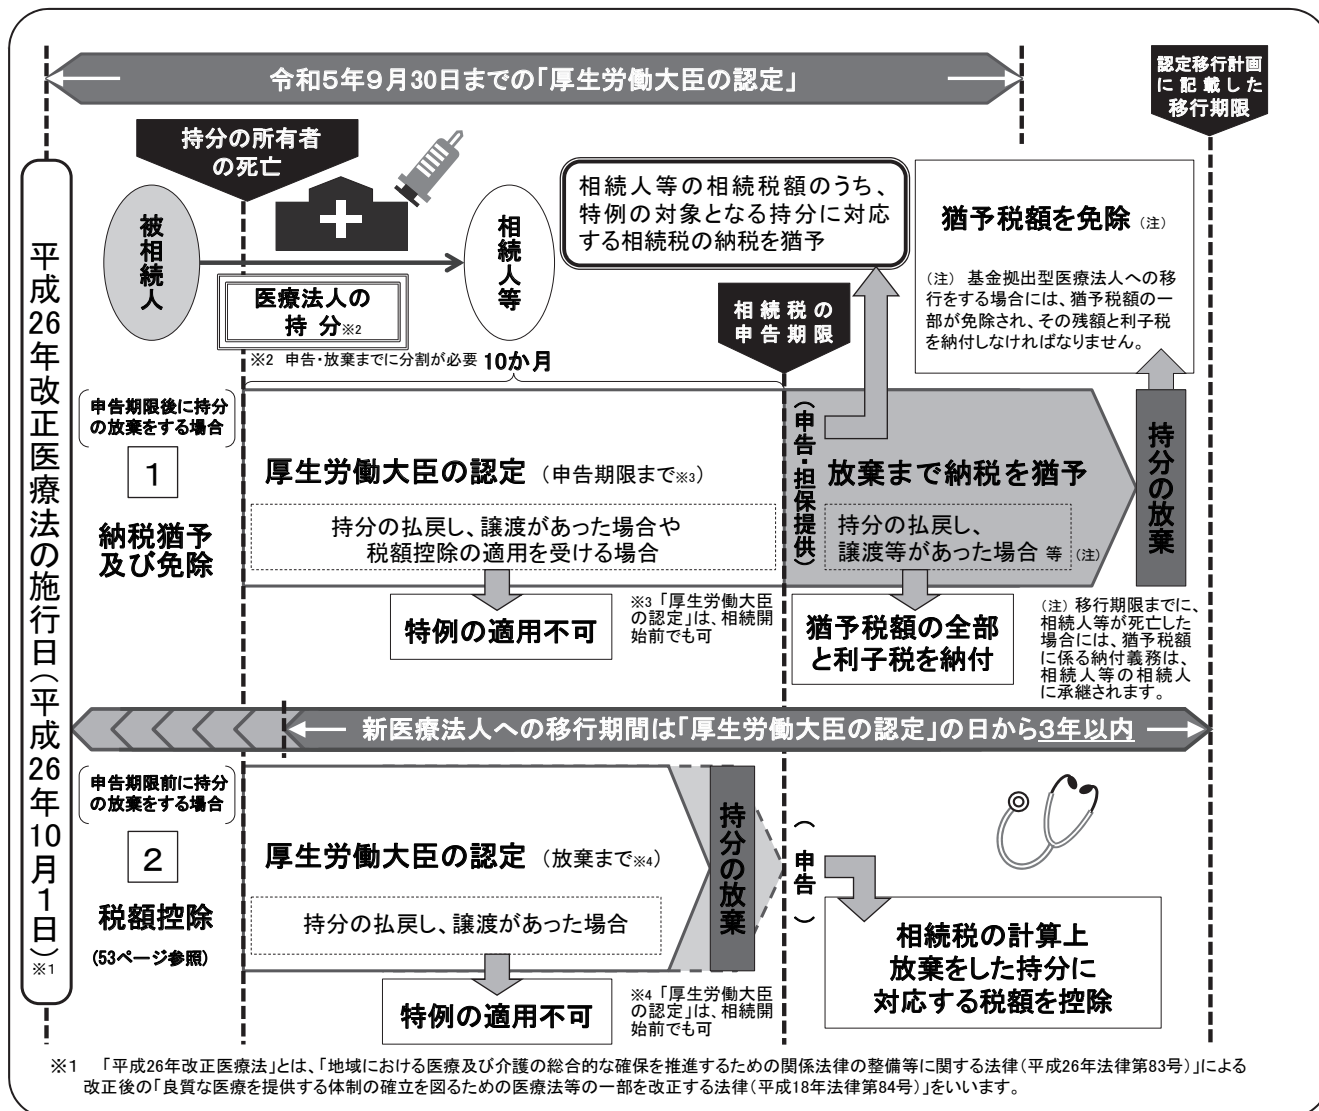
令和5年9月30日までの「厚生労働大臣の認定」

認定移行計画に記載した移行期限

平成26年改正医療法の施行日（平成26年10月1日）※1

持分の所有者の死亡

被相続人

相続人等

医療法人の持分※2

※2 申告・放棄までに分割が必要

10か月

相続人等の相続税額のうち、特例の対象となる持分に対応する相続税の納税を猶予

相続税の申告期限

猶予税額を免除（注）

（注） 基金拠出型医療法人への移行をする場合には、猶予税額の一部が免除され、その残額と利子税を納付しなければなりません。

申告期限後に持分の放棄をする場合

1

納税猶予及び免除

厚生労働大臣の認定（申告期限まで※3）

持分の払戻し、譲渡があった場合や税額控除の適用を受ける場合

特例の適用不可

※3「厚生労働大臣の認定」は、相続開始前でも可

（申告・担保提供）

放棄まで納税を猶予

持分の払戻し、譲渡等があった場合 等（注）

猶予税額の全部と利子税を納付

持分の放棄

（注）移行期限までに、相続人等が死亡した場合には、猶予税額に係る納付義務は、相続人等の相続人に承継されます。

新医療法人への移行期間は「厚生労働大臣の認定」の日から3年以内

申告期限前に持分の放棄をする場合

2

税額控除

（53ページ参照）

厚生労働大臣の認定（放棄まで※4）

持分の払戻し、譲渡があった場合

特例の適用不可

※4「厚生労働大臣の認定」は、相続開始前でも可

持分の放棄

（申告）

相続税の計算上放棄をした持分に対応する税額を控除

※1 「平成26年改正医療法」とは、「地域における医療及び介護の総合的な確保を推進するための関係法律の整備等に関する法律（平成26年法律第83号）」による改正後の「良質な医療を提供する体制の確立を図るための医療法等の一部を改正する法律（平成18年法律第84号）」をいいます。